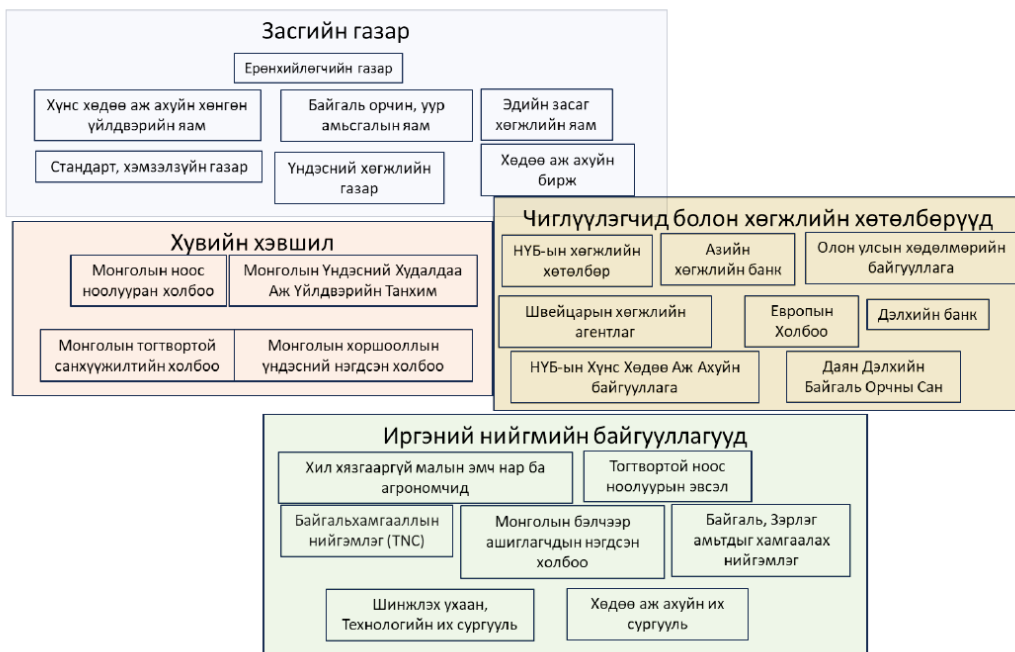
Засгийн газар

Ерөнхийлөгчийн газар

Хүнс хөдөө аж ахуйн хөнгөн үйлдвэрийн яам

Байгаль орчин, уур амьсгалын яам

Эдийн засаг хөгжлийн яам

Стандарт, хэмжилзүйн газар

Үндэсний хөгжлийн газар

Хөдөө аж ахуйн бирж

Чиглүүлэгчид болон хөгжлийн хөтөлбөрүүд

НҮБ-ын хөгжлийн хөтөлбөр

Азийн хөгжлийн банк

Олон улсын хөдөлмөрийн байгууллага

Швейцарын хөгжлийн агентлаг

Европын Холбоо

Дэлхийн банк

НҮБ-ын Хүнс Хөдөө Аж Ахуйн байгууллага

Даян Дэлхийн Байгаль Орчны Сан

Хувийн хэвшил

Монголын ноос ноолууран холбоо

Монголын Үндэсний Худалдаа Аж Үйлдвэрийн Танхим

Монголын тогтвортой санхүүжилтийн холбоо

Монголын хоршооллын үндэсний нэгдсэн холбоо

Иргэний нийгмийн байгууллагууд

Хил хязгааргүй малын эмч нар ба агрономчид

Тогтвортой ноос ноолуурын эвсэл

Байгальхамгааллын нийгэмлэг (TNC)

Монголын бэлчээр ашиглагчдын нэгдсэн холбоо

Байгаль, Зэрлэг амьтдыг хамгаалах нийгэмлэг

Шинжлэх ухаан, Технологийн их сургууль

Хөдөө аж ахуйн их сургууль